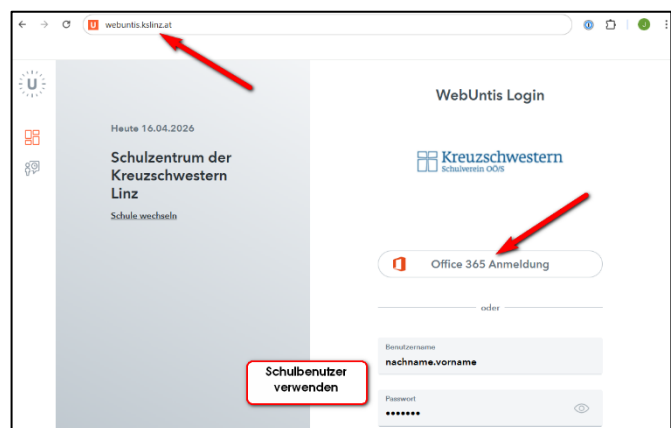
webuntis.kslinz.at

U

Heute 16.04.2026

Schulzentrum der Kreuzschwestern Linz

Schule wechseln

WebUntis Login

Kreuzschwestern
Schulverein OÖ/S

Office 365 Anmeldung

oder

Benutzername
nachname.vorname

Schulbenutzer verwenden

Passwort
•••••••

J